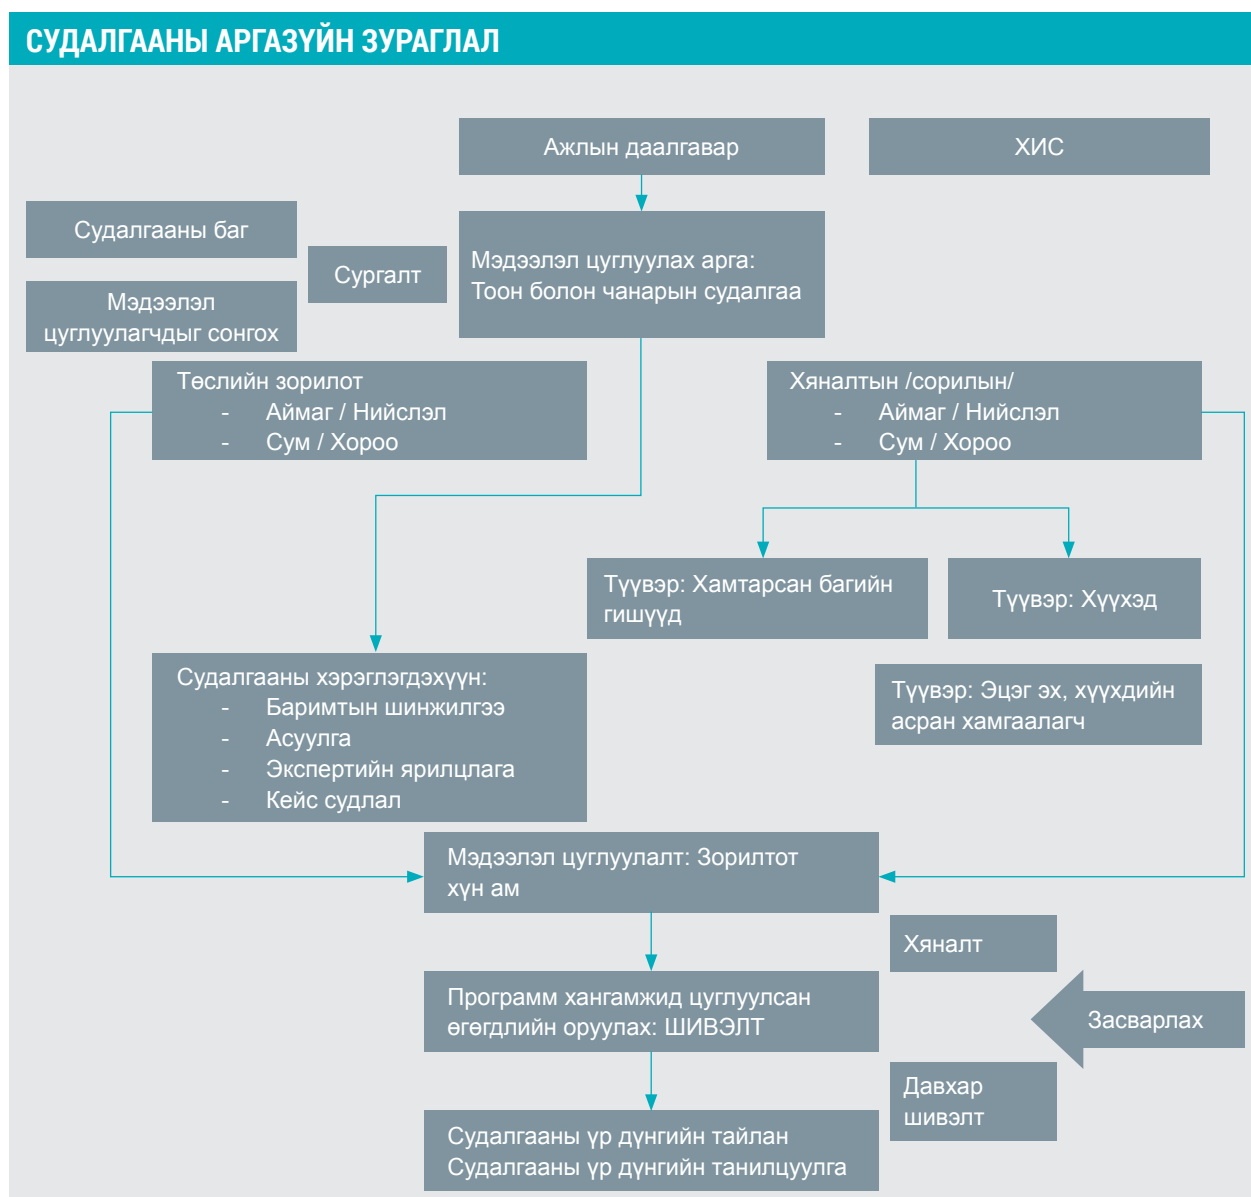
СУДАЛГААНЫ АРГАЗҮЙН ЗУРАГЛАЛ

Ажлын даалгавар

ХИС

Судалгааны баг

Сургалт

Мэдээлэл цуглуулагчдыг сонгох

Мэдээлэл цуглуулах арга: Тоон болон чанарын судалгаа

Төслийн зорилот
- Аймаг / Нийслэл
- Сум / Хороо

Хяналтын /сорилын/
- Аймаг / Нийслэл
- Сум / Хороо

Түүвэр: Хамтарсан багийн гишүүд

Түүвэр: Хүүхэд

Түүвэр: Эцэг эх, хүүхдийн асран хамгаалагч

Судалгааны хэрэглэгдэхүүн:
- Баримтын шинжилгээ
- Асуулга
- Экспертийн ярилцлага
- Кейс судлал

Мэдээлэл цуглуулалт: Зорилтот хүн ам

Хяналт

Программ хангамжид цуглуулсан өгөгдлийн оруулах: ШИВЭЛТ

Засварлах

Давхар шивэлт

Судалгааны үр дүнгийн тайлан
Судалгааны үр дүнгийн танилцуулга